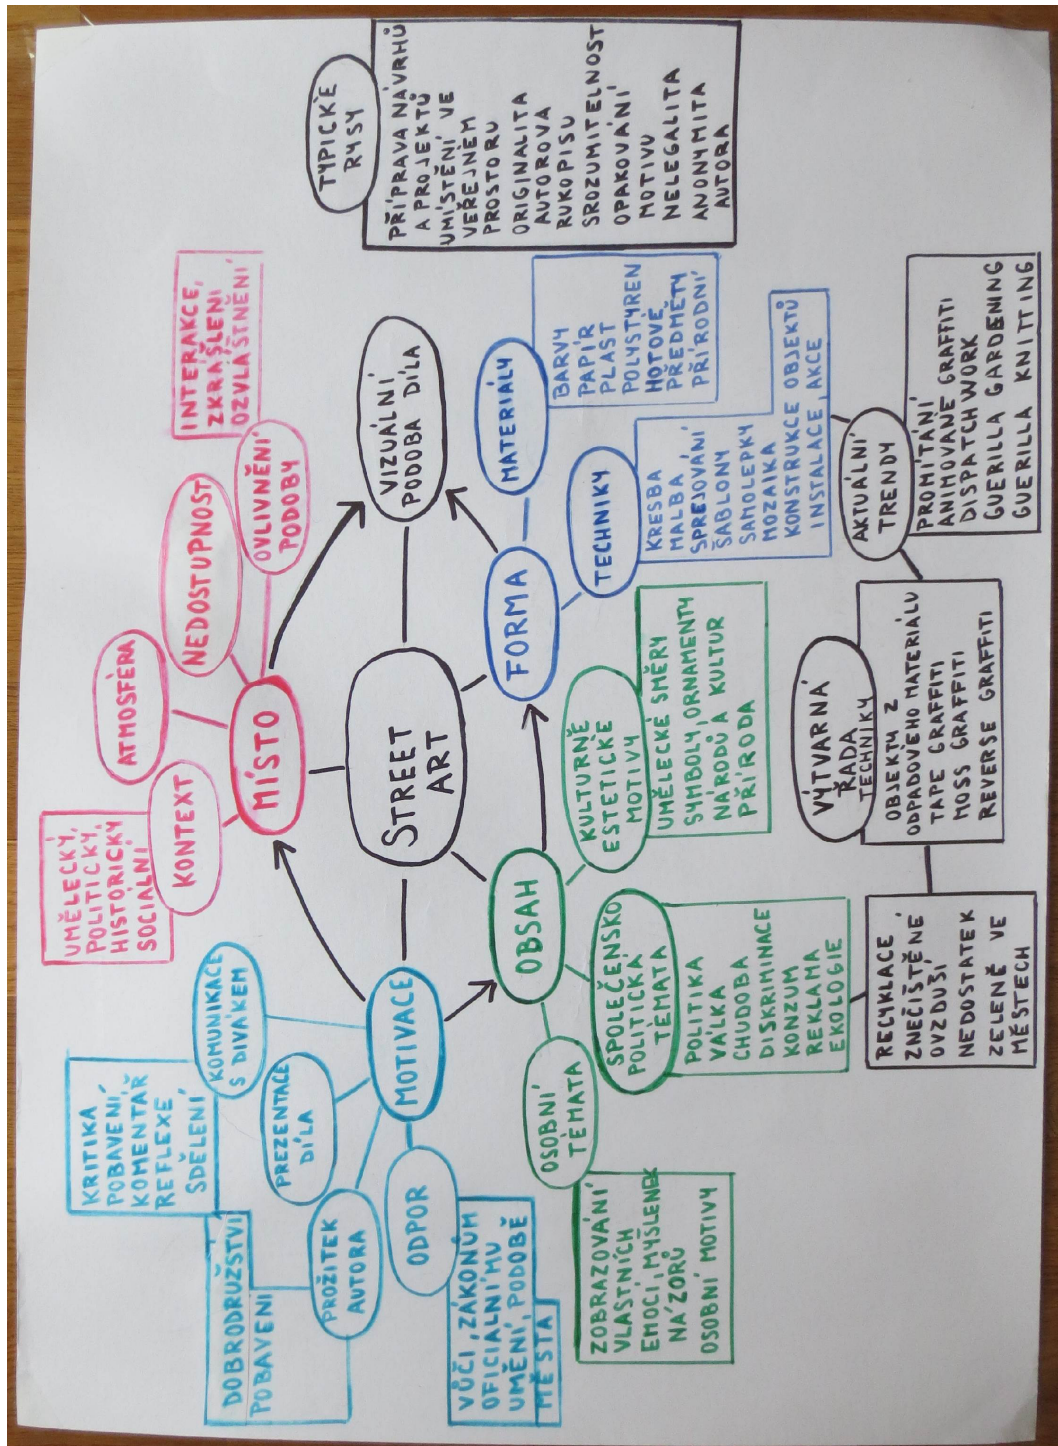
STREET ART

MÍSTO

KONTEXT

UMĚLECKÝ, POLITICKÝ, HISTORICKÝ SOCIÁLNÍ

ATMOSFÉRA

NEDOSTUPNOST

OVLIVNĚNÍ PODOBY

INTERAKCE, ZKRÁŠLENÍ, OZVLÁŠTNĚNÍ

VIZUÁLNÍ PODOBA DÍLA

TYPICKÉ RYSY

PŘÍPRAVA NÁVRHŮ A PROJEKTŮ
UMÍSTĚNÍ VE VEŘEJNÉM PROSTORU
ORIGINALITA AUTOROVA RUKOPISU
SROZUMITELNOST
OPAKOVÁNÍ MOTIVU
NELEGALITA
ANONYMITA AUTORA

FORMA

MATERIÁLY

BARVY
PAPÍR
PLAST
POLYSTYREN
HOTOVÉ PŘEDMĚTY
PŘÍRODNÍ

TECHNIKY

KRESBA
MALBA
SPREJOVÁNÍ
ŠABLONY
SAMOLEPKY
MOZAIKA
KONSTRUKCE OBJEKTŮ
INSTALACE, AKCE

AKTUÁLNÍ TRENDY

PROMÍTÁNÍ
ANIMOVANÉ GRAFFITI
DISPATCHWORK
GUERILLA GARDENING
GUERILLA KNITTING

VÝTVARNÁ ŘADA TECHNIKY

OBJEKTY Z ODPADOVÉHO MATERIÁLU
TAPE GRAFFITI
MOSS GRAFFITI
REVERSE GRAFFITI

RECYKLACE
ZNEČIŠTĚNÉ OVZDUŠÍ
NEDOSTATEK ZELENĚ VE MĚSTECH

OBSAH

KULTURNĚ ESTETICKÉ MOTIVY

UMĚLECKÉ SMĚRY
SYMBOLY, ORNAMENTY NÁRODŮ A KULTUR
PŘÍRODA

SPOLEČENSKO POLITICKÁ TÉMATA

POLITIKA
VÁLKA
CHUDOBA
DISKRIMINACE
KONZUM
REKLAMA
EKOLOGIE

OSOBNÍ TÉMATA

ZOBRAZOVÁNÍ VLASTNÍCH EMOCÍ, MYŠLENEK NÁZORŮ
OSOBNÍ MOTIVY

MOTIVACE

KOMUNIKACE S DIVÁKEM

KRITIKA
POBAVENÍ, KOMENTÁŘ
REFLEXE, SDĚLENÍ

PREZENTACE DÍLA

PROŽITEK AUTORA

DOBRODRUŽSTVÍ
POBAVENÍ

ODPOR

VŮČI ZÁKONŮM OFICIÁLNÍMU UMĚNÍ, PODOBĚ MĚSTA